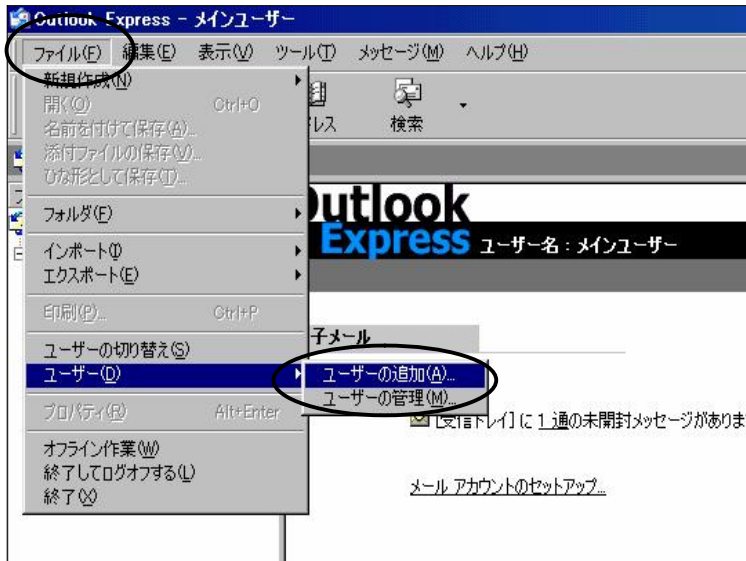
Outlook Express - メインユーザー

ファイル(F) 編集(E) 表示(V) ツール(T) メッセージ(M) ヘルプ(H)

新規作成(N)
開く(O) Ctrl+O
名前を付けて保存(A)...
添付ファイルの保存(V)...
ひな形として保存(T)...
フォルダ(F)
インポート(I)
エクスポート(E)
印刷(P)... Ctrl+P
ユーザーの切り替え(S)
ユーザー(D)
プロパティ(R) Alt+Enter
オフライン作業(W)
終了してログオフする(L)
終了(X)

ユーザーの追加(A)...
ユーザーの管理(M)...

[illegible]レス 検索

Outlook Express ユーザー名：メインユーザー

子メール

[受信トレイ] に 1 通の未開封メッセージがありま

メール アカウントのセットアップ...